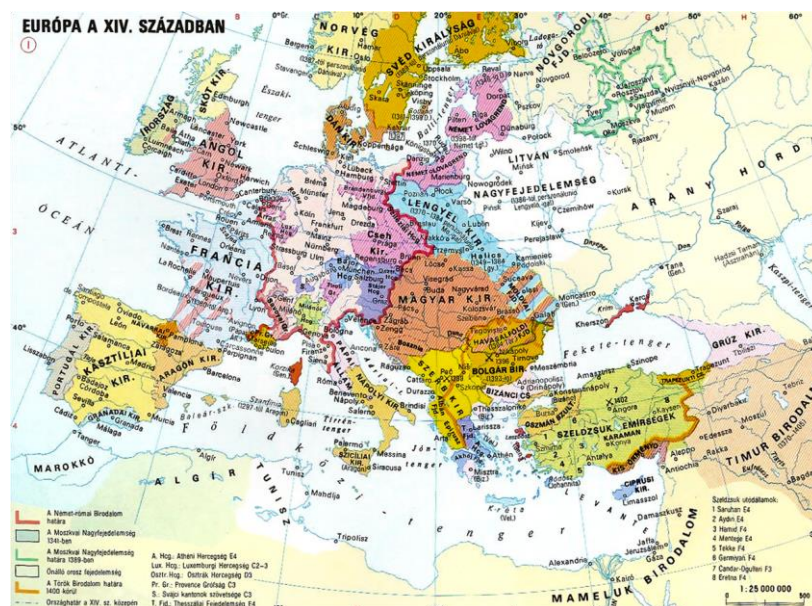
EURÓPA A XIV. SZÁZADBAN

NORVÉG KIR.
SVÉD KIRÁLYSÁG
NOVGORODI FEJEDELEMSÉG
SKÓT KIR.
ÍRORSZÁG
ANGOL KIR.
DÁN KIR.
NÉMET LOVAGREND
LITVÁN NAGYFEJEDELEMSÉG
ATLANTI-ÓCEÁN
LENGYEL KIR.
CSEH KIR.
FRANCIA KIR.
MAGYAR KIR.
ARANY HORDA
HAVASALFÖLD
BOLGÁR BIR.
BIZÁNCI CS.
NAVARRAI KIR.
KASZTÍLIAI KIR.
PORTUGÁL KIR.
ARAGÓN KIR.
GRANADAI KIR.
NÁPOLYI KIR.
SZICÍLIAI KIR.
SZERB KIR.
OSZMÁN BEJLIK
SZELDZSUK EMÍRSÉGEK
KARAMAN
TRAPEZUNTI CS.
GRÚZ KIR.
TIMUR BIRODALMA
MAROKKÓ
ALGÍR
TUNISZ
MAMELUK BIRODALOM
Földközi-tenger
Fekete-tenger
Északi-tenger
Balti-tenger
Tirrén-tenger
Jón-tenger
CIPRUSI KIR.

A Német-római Birodalom határa
A Moszkvai Nagyfejedelemség 1341-ben
A Moszkvai Nagyfejedelemség határa 1389-ben
Önálló orosz fejedelemség
A Török Birodalom határa 1400 körül
Országhatár a XIV. sz. közepén

A. Hcg.: Athéni Hercegség E4
Lux. Hcg.: Luxemburgi Hercegség C2–3
Osztr. Hcg.: Osztrák Hercegség D3
Pr. Gr.: Provence Grófság C3
S.: Svájci kantonok szövetsége C3
T. Fd.: Thesszáliai Fejedelemség E4

Szeldzsuk utódállamok:
1 Saruhan E4
2 Aydin E4
3 Hamid F4
4 Menteşe E4
5 Tekke F4
6 Germiyan F4
7 Candar-Oğulları F3
8 Eretna F4

1 : 25 000 000